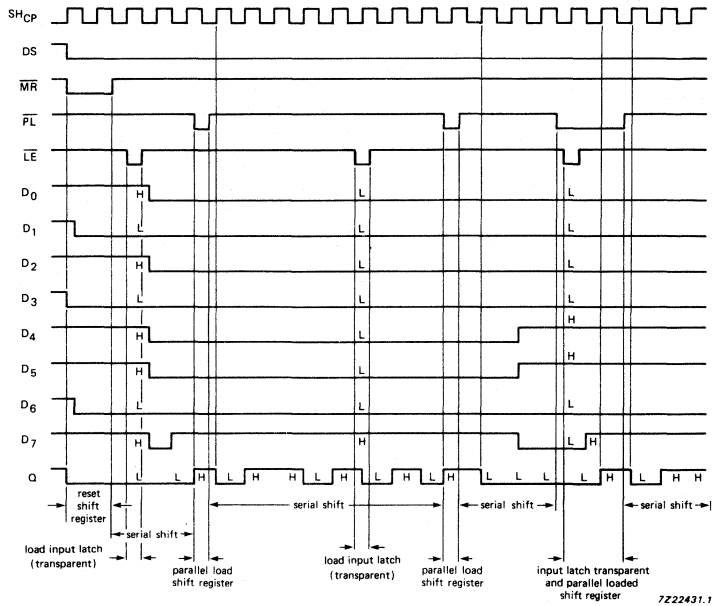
$SH_{CP}$
DS
$\overline{MR}$
$\overline{PL}$
$\overline{LE}$
$D_0$
$D_1$
$D_2$
$D_3$
$D_4$
$D_5$
$D_6$
$D_7$
Q

H L H L H L H H
L L L L L L L H
L L H L H L H L H

L L H L H L L H L H L H L L L L H L H H

reset shift register
serial shift
serial shift
serial shift
serial shift

load input latch (transparent)
parallel load shift register
load input latch (transparent)
parallel load shift register
input latch transparent and parallel loaded shift register

7Z22431.1